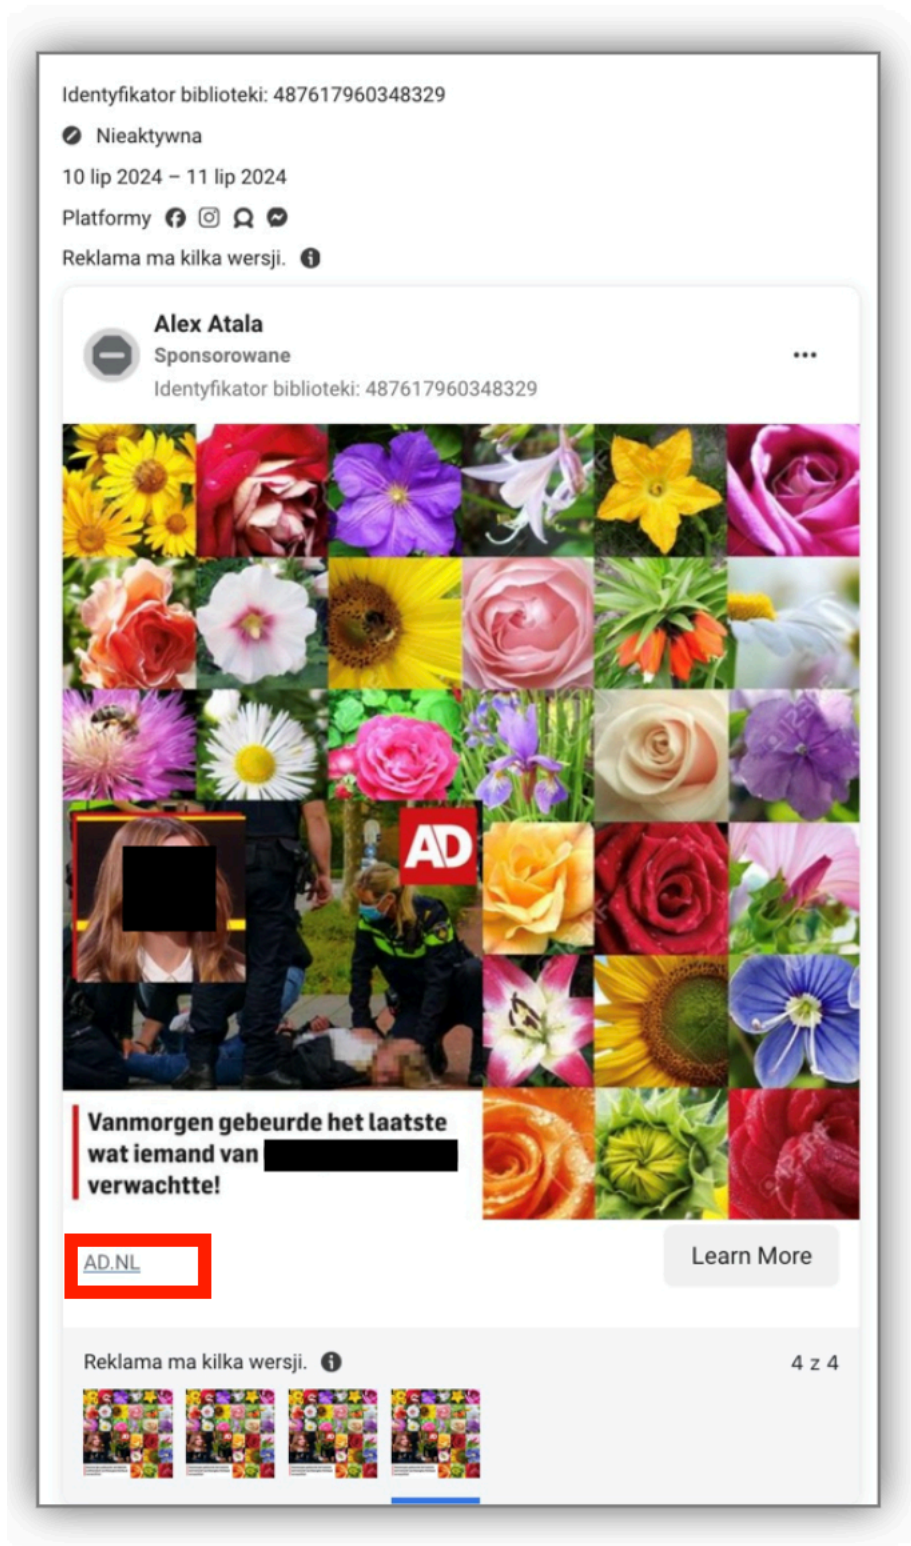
Identyfikator biblioteki: 487617960348329

Nieaktywna

10 lip 2024 – 11 lip 2024

Platformy

Reklama ma kilka wersji.

Alex Atala
Sponsorowane
Identyfikator biblioteki: 487617960348329

AD

Vanmorgen gebeurde het laatste wat iemand van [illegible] verwachtte!

AD.NL

Learn More

Reklama ma kilka wersji.

4 z 4